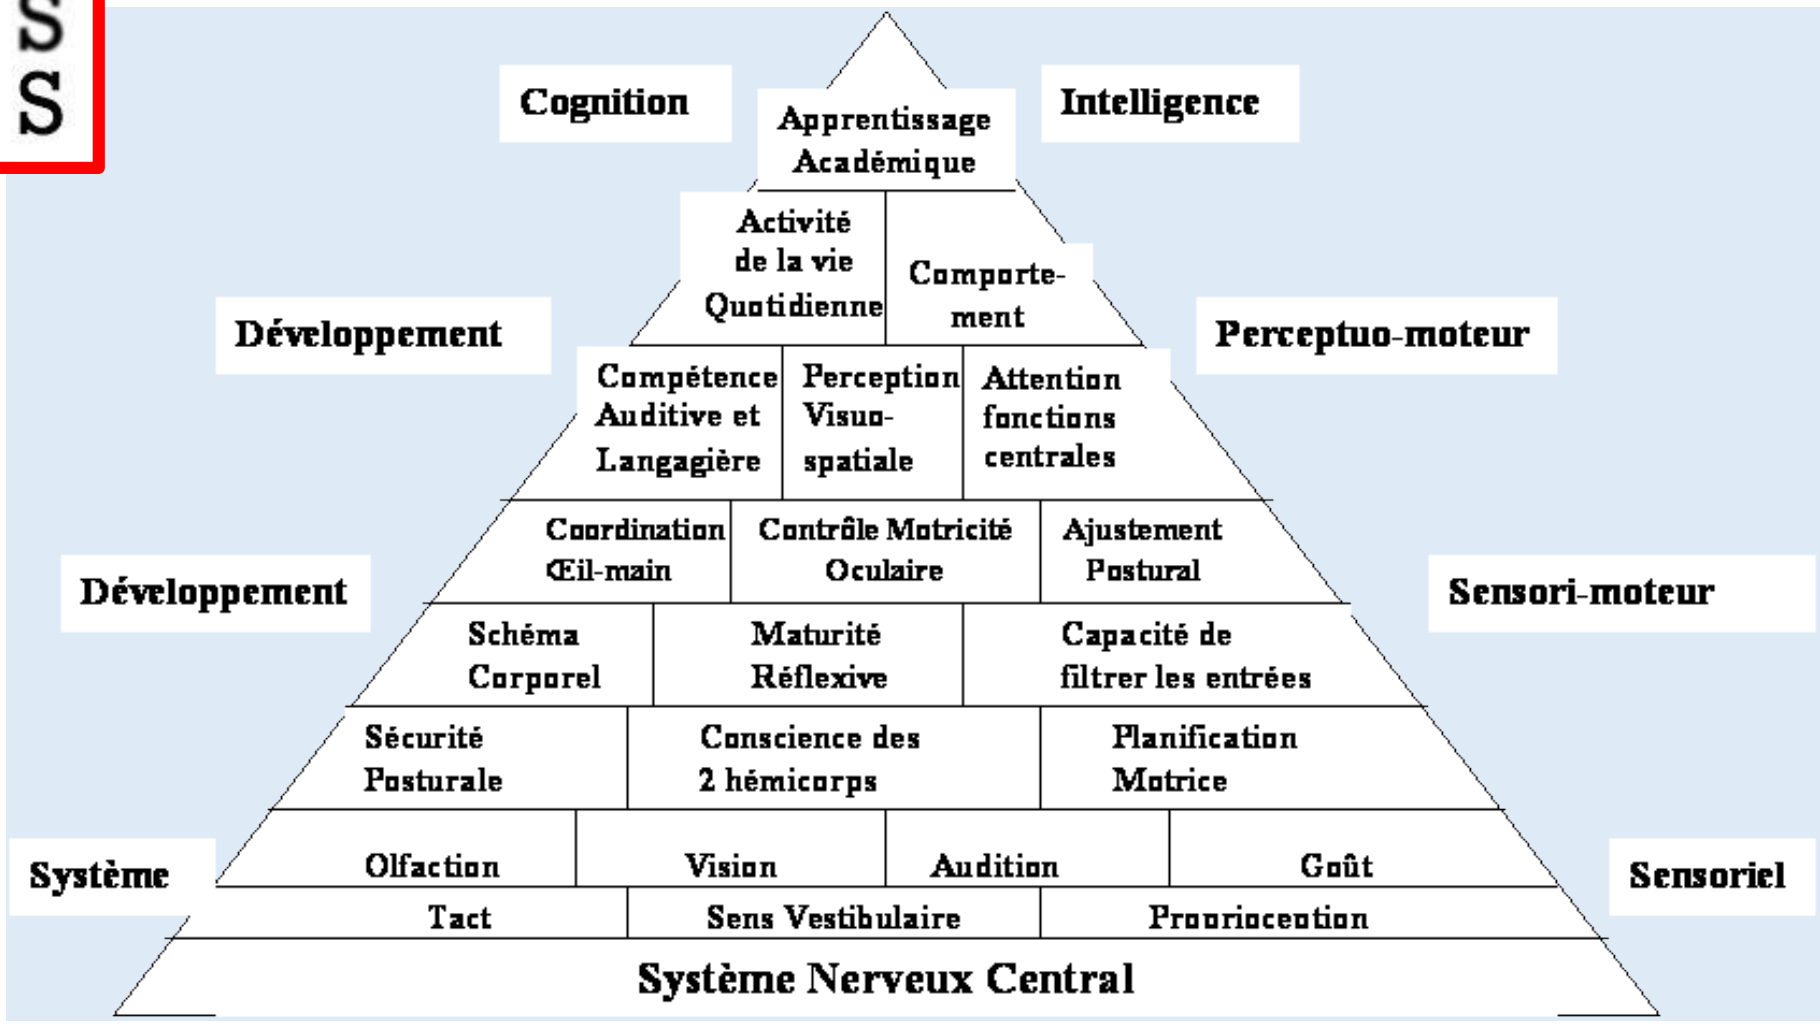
S
S

Cognition

Apprentissage Académique

Intelligence

Activité de la vie Quotidienne

Comportement

Développement

Perceptuo-moteur

Compétence Auditive et Langagière

Perception Visuo-spatiale

Attention fonctions centrales

Coordination Œil-main

Contrôle Motricité Oculaire

Ajustement Postural

Développement

Sensori-moteur

Schéma Corporel

Maturité Réflexive

Capacité de filtrer les entrées

Sécurité Posturale

Conscience des 2 hémicorps

Planification Motrice

Système

Olfaction

Vision

Audition

Goût

Sensoriel

Tact

Sens Vestibulaire

Proprioception

Système Nerveux Central